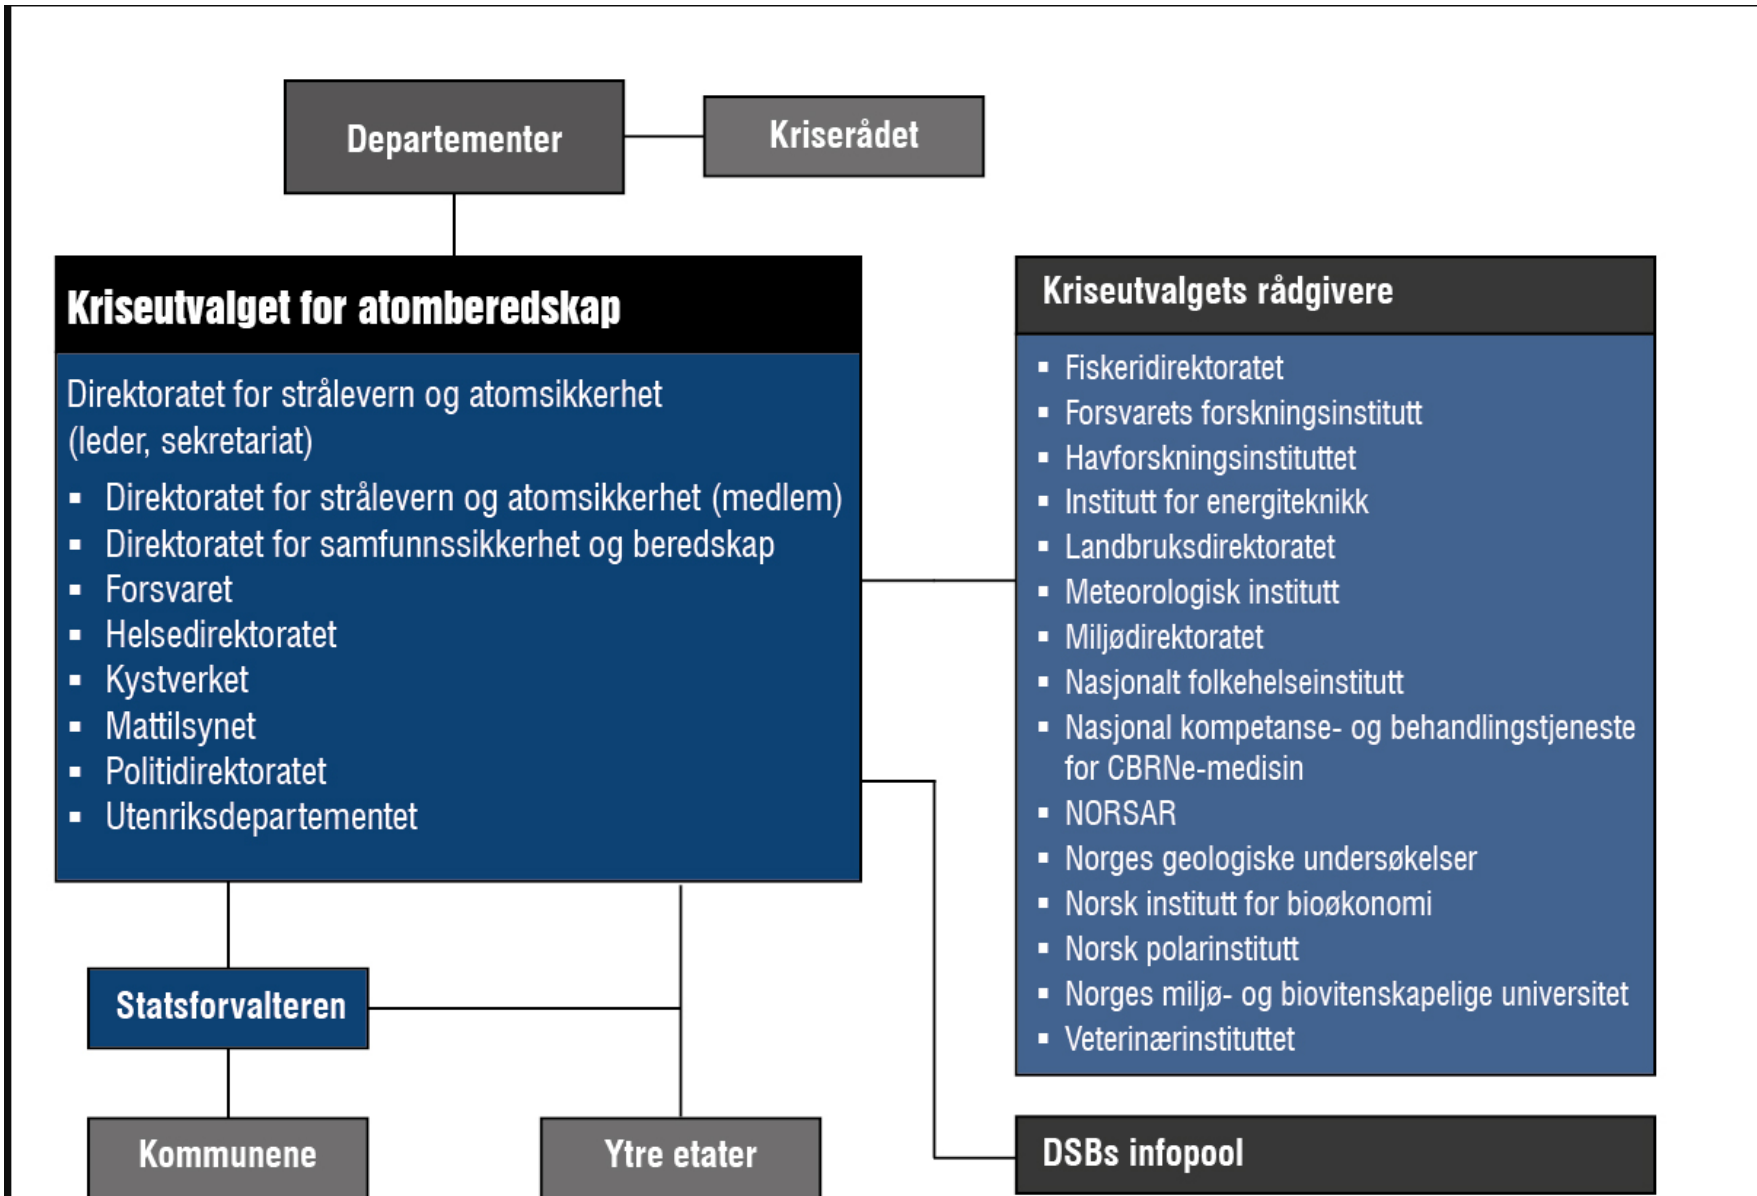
Departementer

Kriserådet

Kriseutvalget for atomberedskap

Direktoratet for strålevern og atomsikkerhet (leder, sekretariat)

- Direktoratet for strålevern og atomsikkerhet (medlem)
- Direktoratet for samfunnssikkerhet og beredskap
- Forsvaret
- Helsedirektoratet
- Kystverket
- Mattilsynet
- Politidirektoratet
- Utenriksdepartementet

Kriseutvalgets rådgivere

- Fiskeridirektoratet
- Forsvarets forskningsinstitutt
- Havforskningsinstituttet
- Institutt for energiteknikk
- Landbruksdirektoratet
- Meteorologisk institutt
- Miljødirektoratet
- Nasjonalt folkehelseinstitutt
- Nasjonal kompetanse- og behandlingstjeneste for CBRNe-medisin
- NORSAR
- Norges geologiske undersøkelser
- Norsk institutt for bioøkonomi
- Norsk polarinstitutt
- Norges miljø- og biovitenskapelige universitet
- Veterinærinstituttet

Statsforvalteren

Kommunene

Ytre etater

DSBs infopool